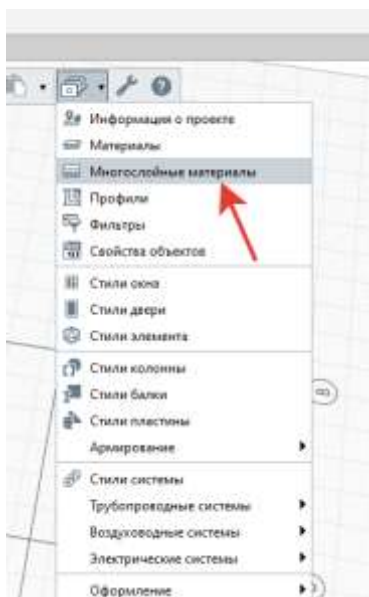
Информация о проекте
Материалы
Многослойные материалы
Профили
Фильтры
Свойства объектов
Стили окна
Стили двери
Стили элемента
Стили колонны
Стили балки
Стили пластины
Армирование
Стили системы
Трубопроводные системы
Воздуховодные системы
Электрические системы
Оформление